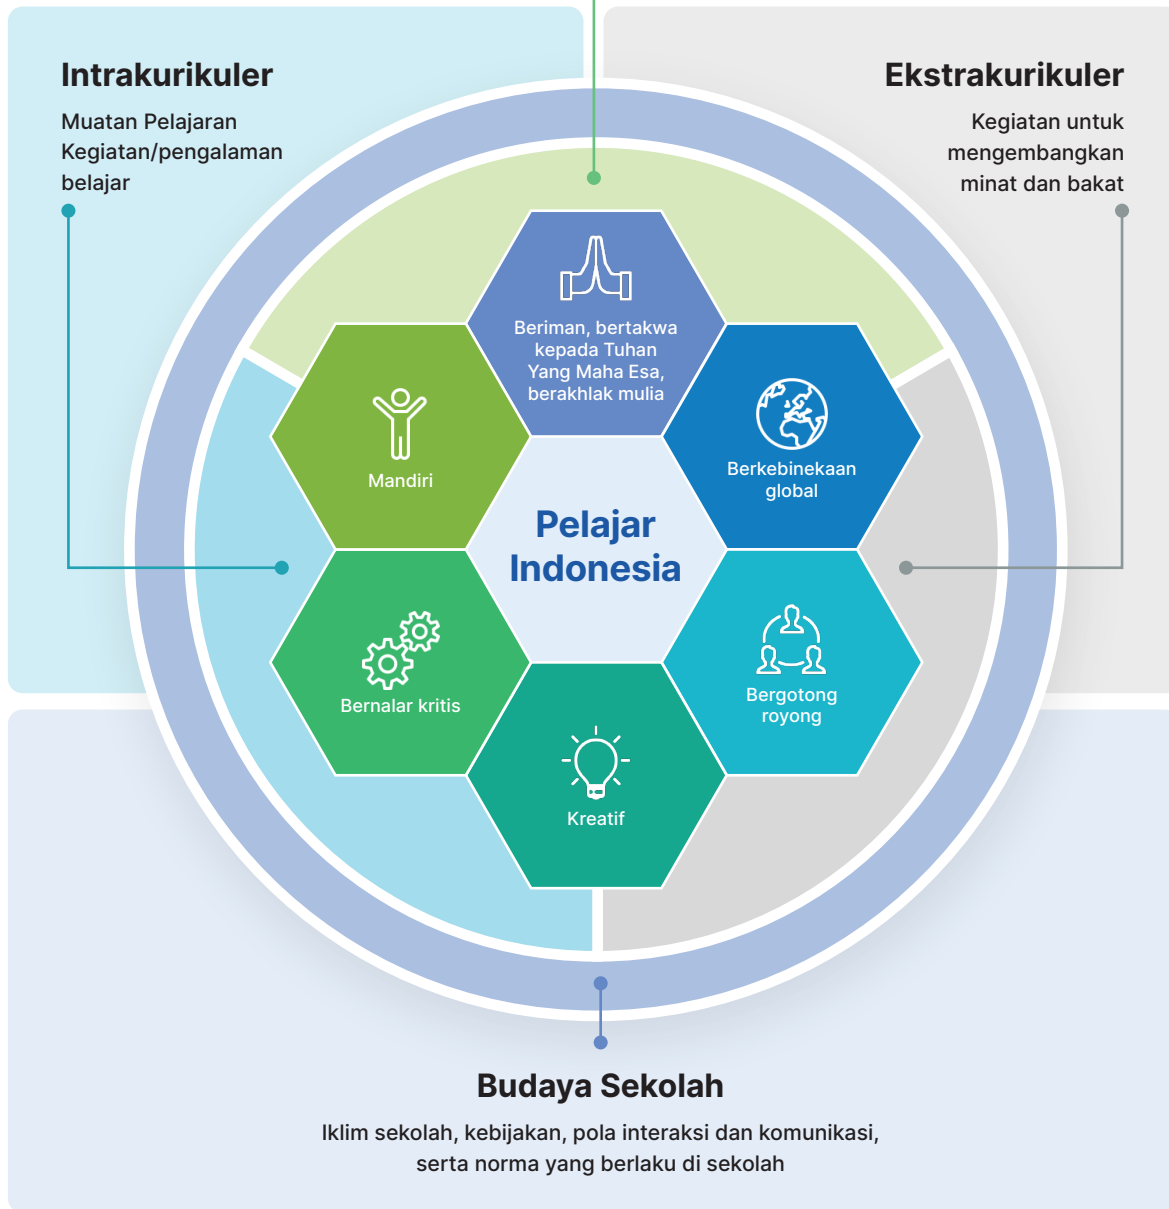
Intrakurikuler

Muatan Pelajaran
Kegiatan/pengalaman belajar

Ekstrakurikuler

Kegiatan untuk mengembangkan minat dan bakat

Beriman, bertakwa kepada Tuhan Yang Maha Esa, berakhlak mulia

Mandiri

Berkebinekaan global

Pelajar Indonesia

Bernalar kritis

Bergotong royong

Kreatif

Budaya Sekolah

Iklim sekolah, kebijakan, pola interaksi dan komunikasi, serta norma yang berlaku di sekolah